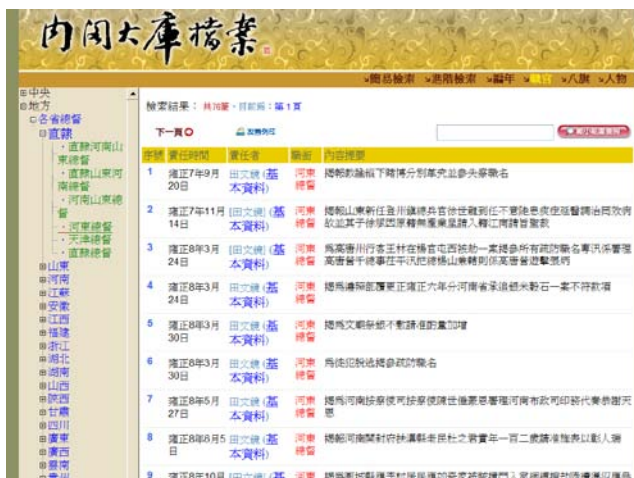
內閣大庫檔案

»簡易檢索 »進階檢索 »編年 »職官 »人物

中央
地方
各省總督
直隸
·直隸河南山東總督
·直隸山東河南總督
·河南山東總督
·河東總督
·天津總督
·直隸總督
山東
河南
江蘇
安徽
江西
福建
浙江
湖北
湖南
山西
陝西
甘肅
四川
廣東
廣西
雲南

檢索結果：共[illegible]筆，目前第：第1頁

下一頁

| 序號 | 責任時間 | 責任者 | 職銜 | 內容提要 |
|---|---|---|---|---|
| 1 | 雍正7年9月20日 | 田文鏡 (基本資料) | 河東總督 | 揭報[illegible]名 |
| 2 | 雍正7年11月14日 | [田文鏡] (基本資料) | 河東總督 | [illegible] |
| 3 | 雍正8年3月24日 | 田文鏡 (基本資料) | 河東總督 | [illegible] |
| 4 | 雍正8年3月24日 | 田文鏡 (基本資料) | 河東總督 | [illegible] |
| 5 | 雍正8年3月30日 | 田文鏡 (基本資料) | 河東總督 | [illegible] |
| 6 | 雍正8年3月30日 | 田文鏡 (基本資料) | 河東總督 | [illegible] |
| 7 | 雍正8年5月27日 | [田文鏡] (基本資料) | 河東總督 | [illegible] |
| 8 | 雍正8年8月5日 | 田文鏡 (基本資料) | 河東總督 | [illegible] |
| 9 | 雍正8年10月 | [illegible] | 河東 | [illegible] |